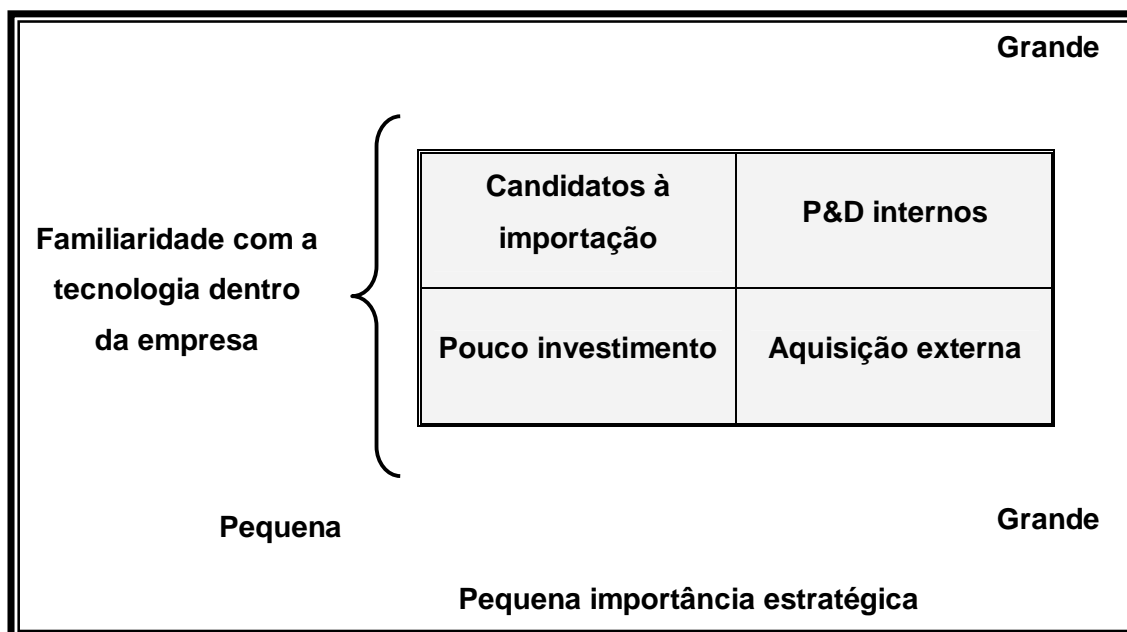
Grande

Familiaridade com a tecnologia dentro da empresa

| Candidatos à importação | P&D internos |
|---|---|
| Pouco investimento | Aquisição externa |

Pequena

Grande

Pequena importância estratégica